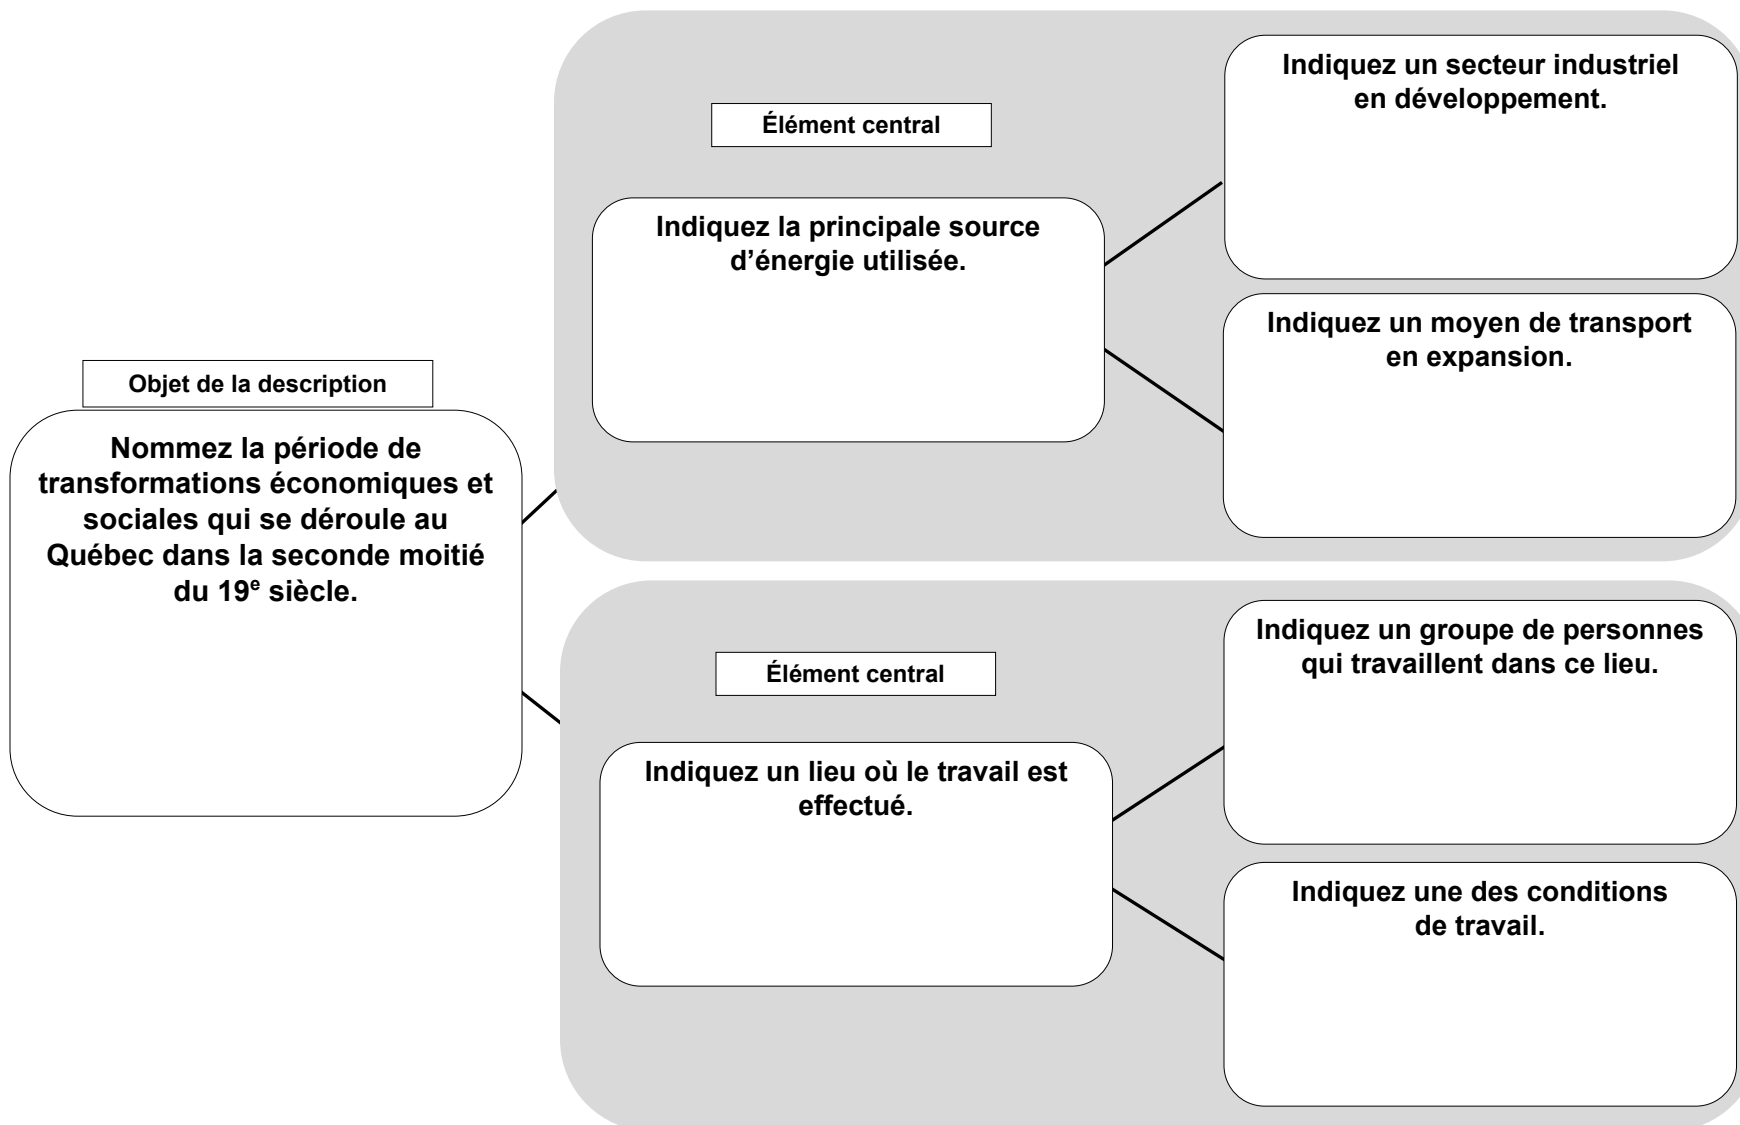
Objet de la description

Nommez la période de transformations économiques et sociales qui se déroule au Québec dans la seconde moitié du 19$^{e}$ siècle.

Élément central

Indiquez la principale source d'énergie utilisée.

Indiquez un secteur industriel en développement.

Indiquez un moyen de transport en expansion.

Élément central

Indiquez un lieu où le travail est effectué.

Indiquez un groupe de personnes qui travaillent dans ce lieu.

Indiquez une des conditions de travail.